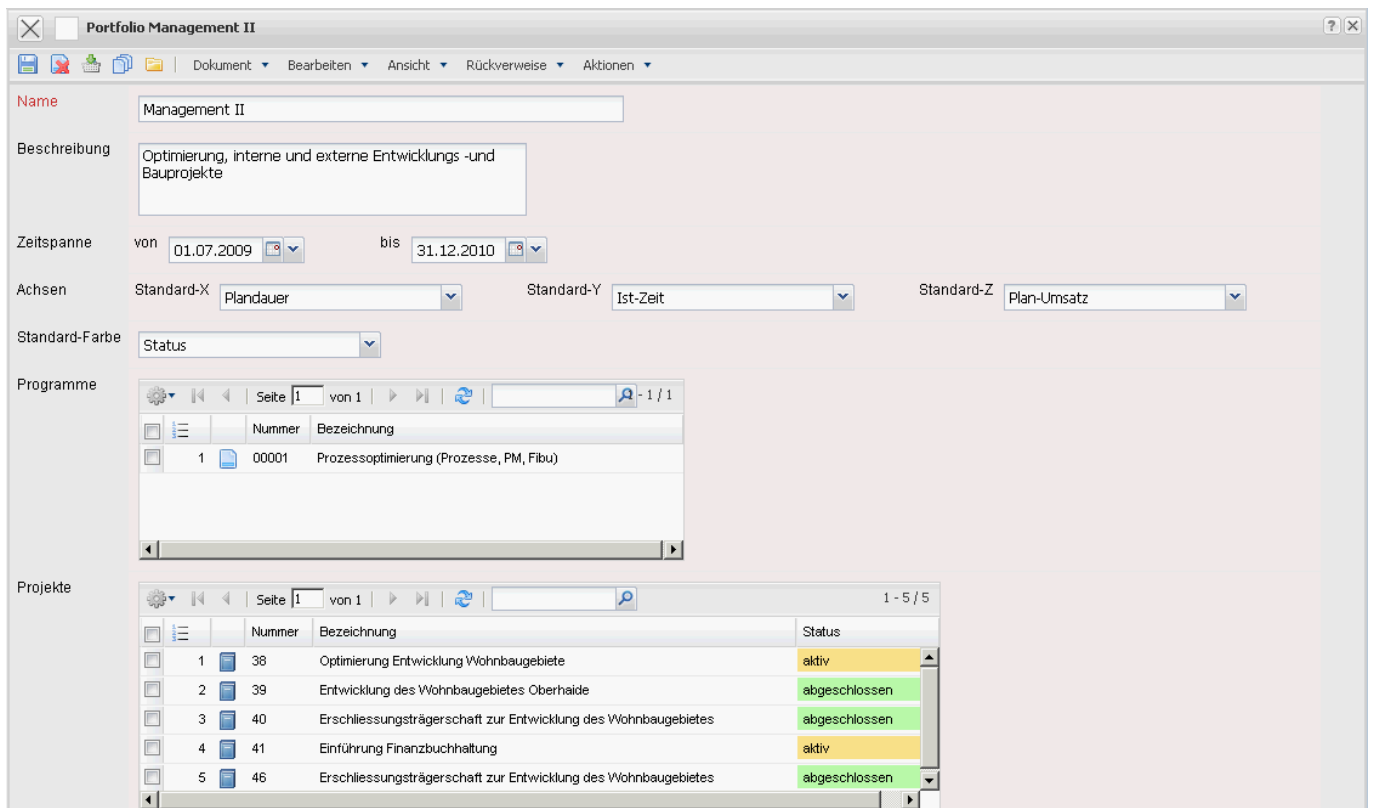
Portfolio Management II

Dokument ▼ Bearbeiten ▼ Ansicht ▼ Rückverweise ▼ Aktionen ▼

Name
Management II

Beschreibung
Optimierung, interne und externe Entwicklungs -und Bauprojekte

Zeitspanne von 01.07.2009 bis 31.12.2010

Achsen Standard-X Plandauer Standard-Y Ist-Zeit Standard-Z Plan-Umsatz

Standard-Farbe Status

Programme
Seite 1 von 1 - 1 / 1

| | | Nummer | Bezeichnung |
|---|---|---|---|
| 1 | | 00001 | Prozessoptimierung (Prozesse, PM, Fibu) |

Projekte
Seite 1 von 1 1 - 5 / 5

| | | Nummer | Bezeichnung | Status |
|---|---|---|---|---|
| 1 | | 38 | Optimierung Entwicklung Wohnbaugebiete | aktiv |
| 2 | | 39 | Entwicklung des Wohnbaugebietes Oberhaide | abgeschlossen |
| 3 | | 40 | Erschliessungsträgerschaft zur Entwicklung des Wohnbaugebietes | abgeschlossen |
| 4 | | 41 | Einführung Finanzbuchhaltung | aktiv |
| 5 | | 46 | Erschliessungsträgerschaft zur Entwicklung des Wohnbaugebietes | abgeschlossen |